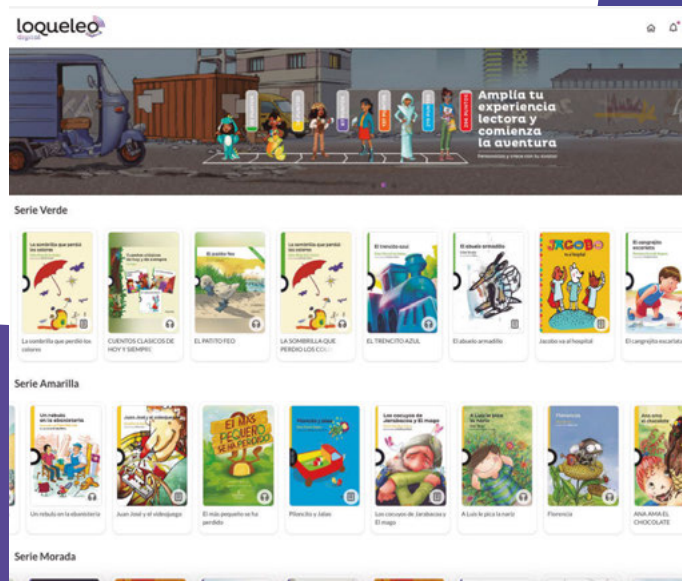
loqueleo
digital

Amplía tu experiencia lectora y comienza la aventura

Serie Verde

La sombrilla que perdió los colores

CUENTOS CLÁSICOS DE HOY Y SIEMPRE

EL PATITO FEO

LA SOMBRILLA QUE PERDIÓ LOS COL

EL TRENCITO AZUL

El abuelo armadillo

Jacobo va al hospital

El cangrejito escarlata

Serie Amarilla

Un rebulo en la ebanistería

Juan José y el videojuego

El más pequeño se ha perdido

Pilonchis y Jalao

Los cocuyos de Jarabacoa y El mago

A Luis le pica la nariz

Florencia

ANA AMA EL CHOCOLATE

Serie Morada